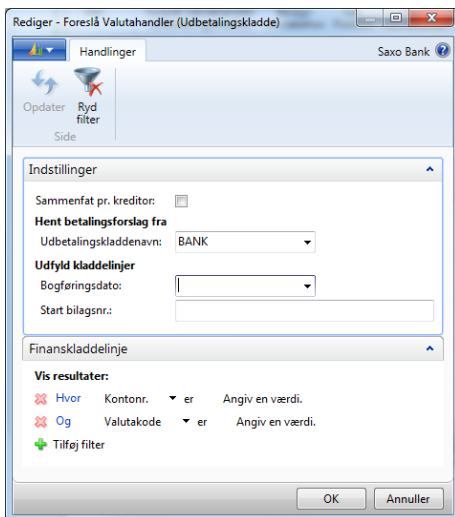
Rediger - Foreslå Valutahandler (Udbetalingskladde)

Handlinger

Saxo Bank

Opdater

Ryd filter

Side

Indstillinger

Sammenfat pr. kreditor:

Hent betalingsforslag fra

Udbetalingskladdenavn: BANK

Udfyld kladdelinjer

Bogføringsdato:

Start bilagsnr.:

Finanskladdelinje

Vis resultater:

Hvor Kontonr. er Angiv en værdi.

Og Valutakode er Angiv en værdi.

Tilføj filter

OK

Annuller